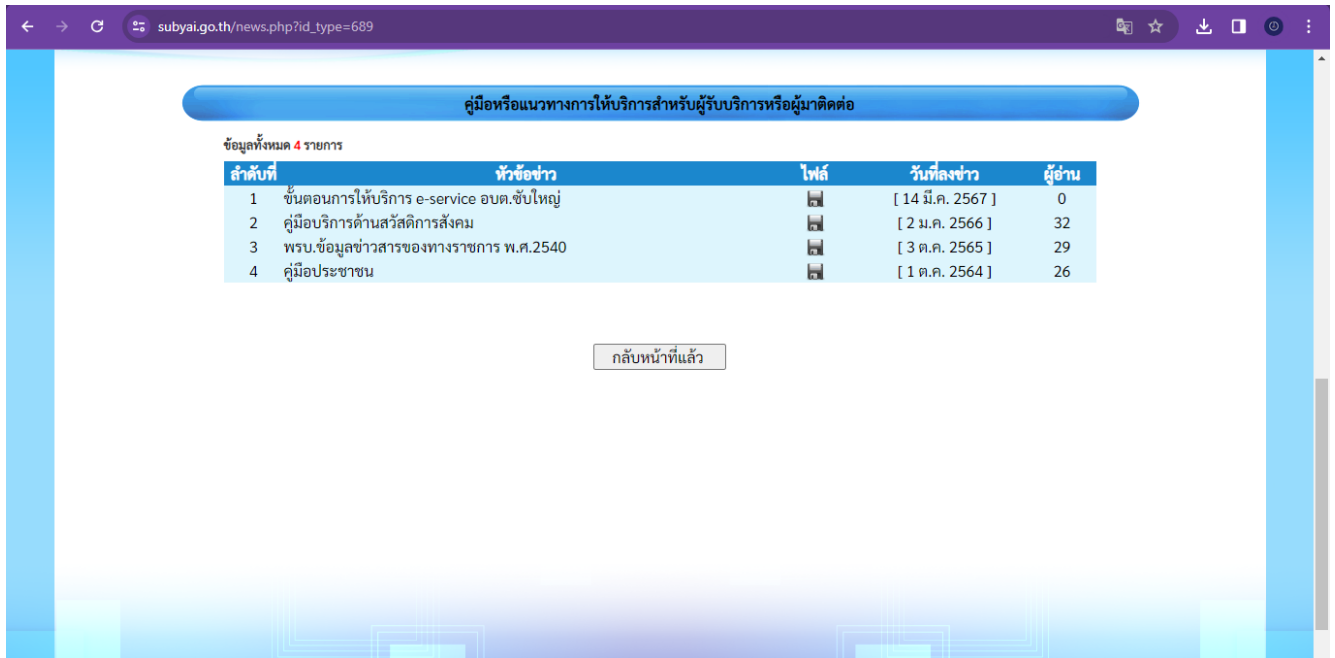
subyai.go.th/news.php?id_type=689

คู่มือหรือแนวทางการให้บริการสำหรับผู้รับบริการหรือผู้มาติดต่อ

ข้อมูลทั้งหมด 4 รายการ

| ลำดับที่ | หัวข้อข่าว | ไฟล์ | วันที่ลงข่าว | ผู้อ่าน |
|---|---|---|---|---|
| 1 | ขั้นตอนการให้บริการ e-service อบต.ซับใหญ่ | | [ 14 มี.ค. 2567 ] | 0 |
| 2 | คู่มือบริการด้านสวัสดิการสังคม | | [ 2 ม.ค. 2566 ] | 32 |
| 3 | พรบ.ข้อมูลข่าวสารของทางราชการ พ.ศ.2540 | | [ 3 ต.ค. 2565 ] | 29 |
| 4 | คู่มือประชาชน | | [ 1 ต.ค. 2564 ] | 26 |

กลับหน้าที่แล้ว